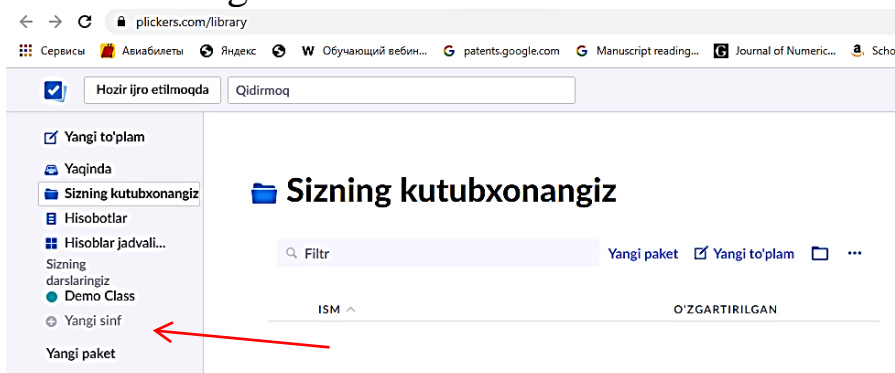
plickers.com/library

Сервисы Авиабилеты Яндекс W Обучающий вебин... patents.google.com Manuscript reading... Journal of Numeric... Scho

Hozir ijro etilmoqda Qidirmoq

Yangi to'plam
Yaqinda
Sizning kutubxonangiz
Hisobotlar
Hisoblar jadvali...
Sizning darslaringiz
Demo Class
Yangi sinf
Yangi paket

Sizning kutubxonangiz

Filtr
Yangi paket Yangi to'plam

ISM
O'ZGARTIRILGAN